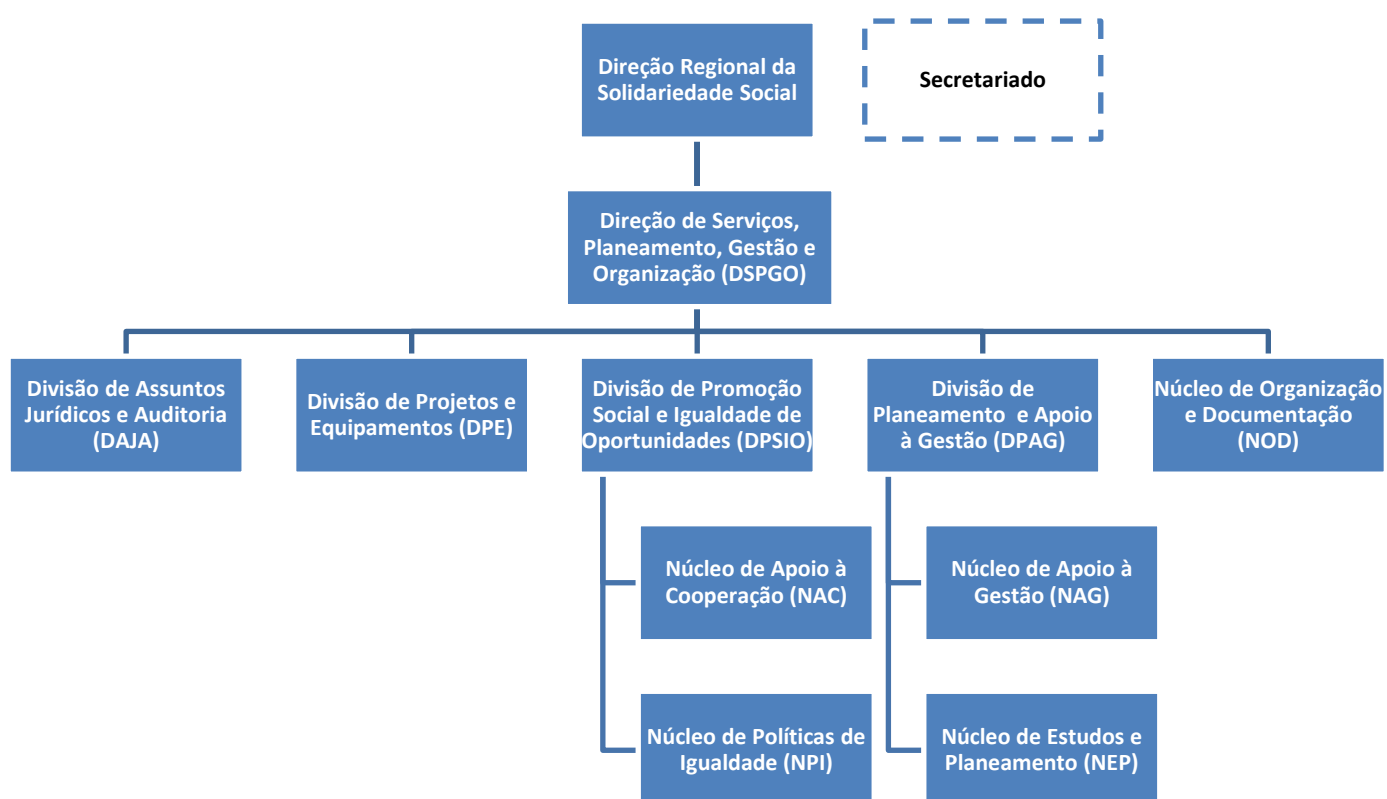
Direção Regional da Solidariedade Social

Secretariado

Direção de Serviços, Planeamento, Gestão e Organização (DSPGO)

Divisão de Assuntos Jurídicos e Auditoria (DAJA)

Divisão de Projetos e Equipamentos (DPE)

Divisão de Promoção Social e Igualdade de Oportunidades (DPSIO)

Divisão de Planeamento e Apoio à Gestão (DPAG)

Núcleo de Organização e Documentação (NOD)

Núcleo de Apoio à Cooperação (NAC)

Núcleo de Políticas de Igualdade (NPI)

Núcleo de Apoio à Gestão (NAG)

Núcleo de Estudos e Planeamento (NEP)